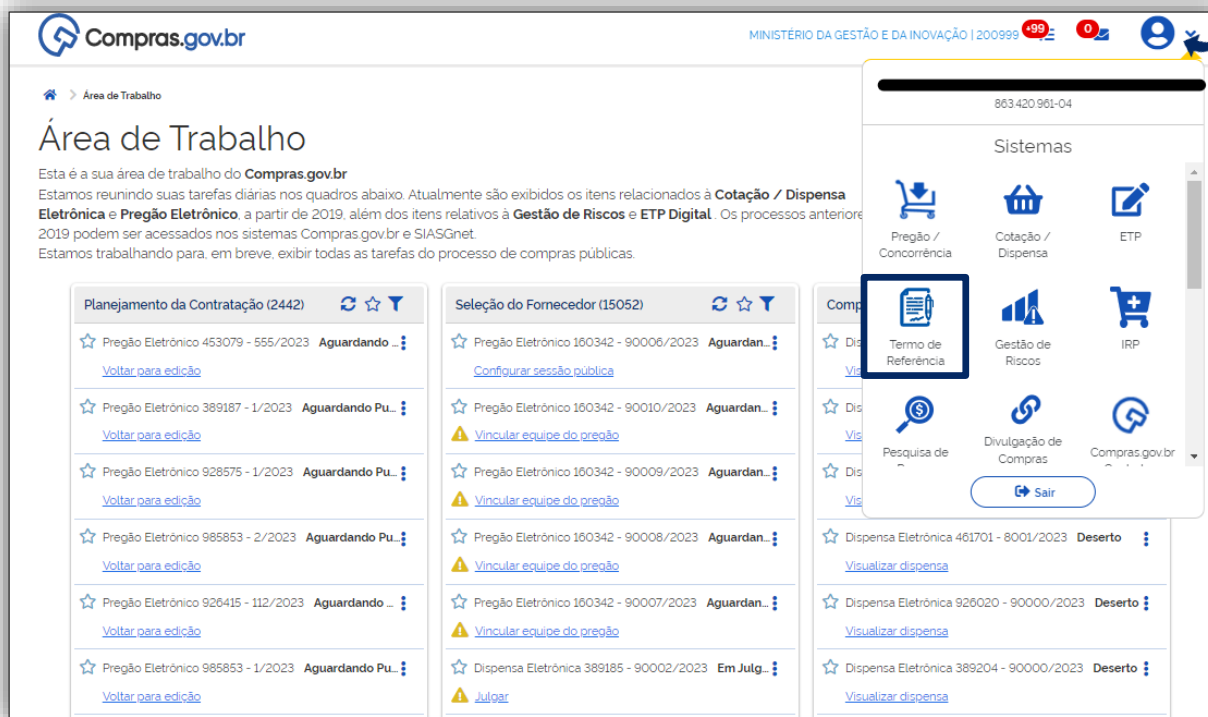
Compras.gov.br

MINISTÉRIO DA GESTÃO E DA INOVAÇÃO | 200999 +99 0

Área de Trabalho

Área de Trabalho

Esta é a sua área de trabalho do **Compras.gov.br**
Estamos reunindo suas tarefas diárias nos quadros abaixo. Atualmente são exibidos os itens relacionados à **Cotação / Dispensa Eletrônica** e **Pregão Eletrônico**, a partir de 2019, além dos itens relativos à **Gestão de Riscos** e **ETP Digital** . Os processos anteriore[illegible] 2019 podem ser acessados nos sistemas Compras.gov.br e SIASGnet.
Estamos trabalhando para, em breve, exibir todas as tarefas do processo de compras públicas.

Planejamento da Contratação (2442)

Pregão Eletrônico 453079 - 555/2023 Aguardando ...
Voltar para edição

Pregão Eletrônico 389187 - 1/2023 Aguardando Pu...
Voltar para edição

Pregão Eletrônico 928575 - 1/2023 Aguardando Pu...
Voltar para edição

Pregão Eletrônico 985853 - 2/2023 Aguardando Pu...
Voltar para edição

Pregão Eletrônico 926415 - 112/2023 Aguardando ...
Voltar para edição

Pregão Eletrônico 985853 - 1/2023 Aguardando Pu...
Voltar para edição

Seleção do Fornecedor (15052)

Pregão Eletrônico 160342 - 90006/2023 Aguardan...
Configurar sessão pública

Pregão Eletrônico 160342 - 90010/2023 Aguardan...
Vincular equipe do pregão

Pregão Eletrônico 160342 - 90009/2023 Aguardan...
Vincular equipe do pregão

Pregão Eletrônico 160342 - 90008/2023 Aguardan...
Vincular equipe do pregão

Pregão Eletrônico 160342 - 90007/2023 Aguardan...
Vincular equipe do pregão

Dispensa Eletrônica 389185 - 90002/2023 Em Julg...
Julgar

Comp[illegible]

Dis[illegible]
Vis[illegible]

Dis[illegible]
Vis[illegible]

Dis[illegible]
Vis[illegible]

Dispensa Eletrônica 461701 - 8001/2023 Deserto
Visualizar dispensa

Dispensa Eletrônica 926020 - 90000/2023 Deserto
Visualizar dispensa

Dispensa Eletrônica 389204 - 90000/2023 Deserto
Visualizar dispensa

863.420.961-04

Sistemas

Pregão / Concorrência
Cotação / Dispensa
ETP
Termo de Referência
Gestão de Riscos
IRP
Pesquisa de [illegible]
Divulgação de Compras
Compras.gov.br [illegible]

Sair